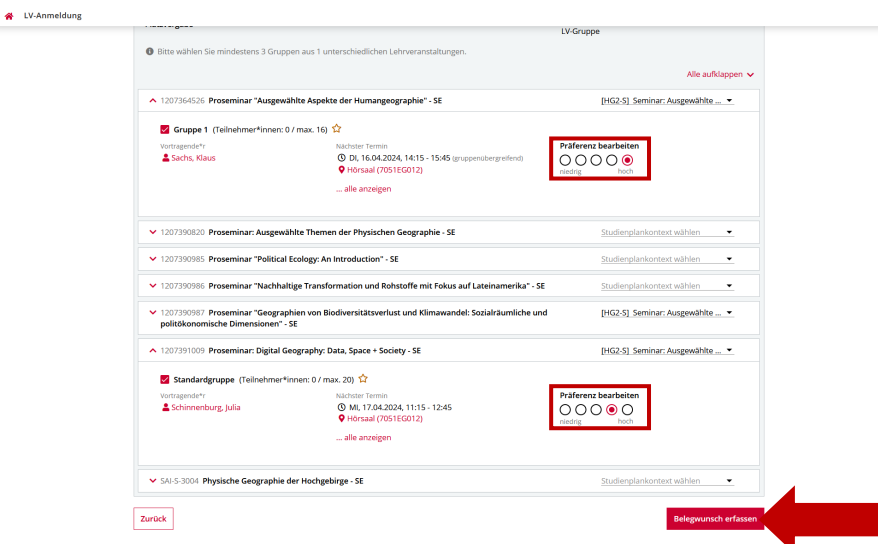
LV-Anmeldung

LV-Gruppe

Bitte wählen Sie mindestens 3 Gruppen aus 1 unterschiedlichen Lehrveranstaltungen.

Alle aufklappen

1207364526 Proseminar "Ausgewählte Aspekte der Humangeographie" - SE [HG2-S] Seminar: Ausgewählte ...

Gruppe 1 (Teilnehmer*innen: 0 / max. 16)

Vortragende*r
Sachs, Klaus

Nächster Termin
DI, 16.04.2024, 14:15 - 15:45 (gruppenübergreifend)
Hörsaal (7051EG012)

... alle anzeigen

Präferenz bearbeiten
niedrig hoch

1207390820 Proseminar: Ausgewählte Themen der Physischen Geographie - SE Studienplankontext wählen

1207390985 Proseminar "Political Ecology: An Introduction" - SE Studienplankontext wählen

1207390986 Proseminar "Nachhaltige Transformation und Rohstoffe mit Fokus auf Lateinamerika" - SE Studienplankontext wählen

1207390987 Proseminar "Geographien von Biodiversitätsverlust und Klimawandel: Sozialräumliche und politökonomische Dimensionen" - SE [HG2-S] Seminar: Ausgewählte ...

1207391009 Proseminar: Digital Geography: Data, Space + Society - SE [HG2-S] Seminar: Ausgewählte ...

Standardgruppe (Teilnehmer*innen: 0 / max. 20)

Vortragende*r
Schinnenburg, Julia

Nächster Termin
MI, 17.04.2024, 11:15 - 12:45
Hörsaal (7051EG012)

... alle anzeigen

Präferenz bearbeiten
niedrig hoch

SAI-S-3004 Physische Geographie der Hochgebirge - SE Studienplankontext wählen

Zurück

Belegwunsch erfassen